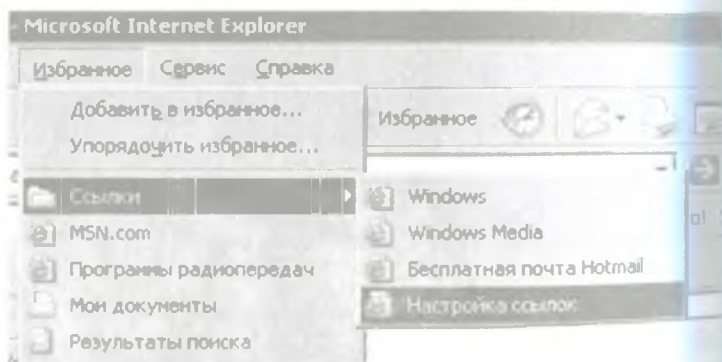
Microsoft Internet Explorer

Избранное Сервис Справка

Добавить в избранное...

Упорядочить избранное...

Избранное

Ссылки

MSN.com

Программы радиопередач

Мои документы

Результаты поиска

Windows

Windows Media

Бесплатная почта Hotmail

Настройка ссылок